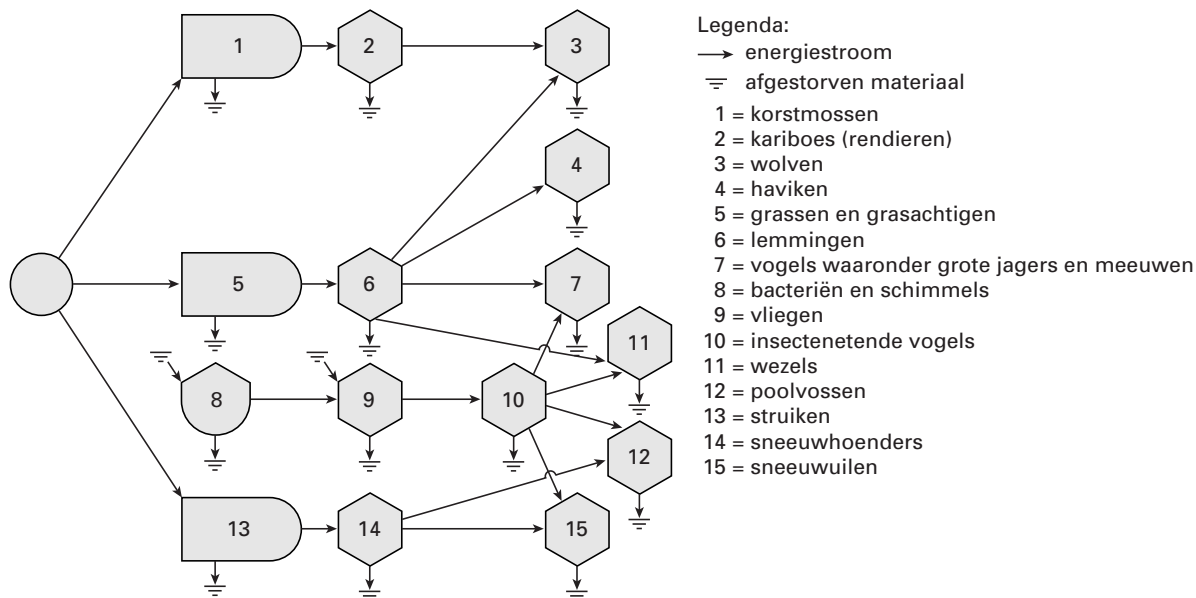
1
2
3
4
5
6
7
8
9
10
11
12
13
14
15

Legenda:
energiestroom
afgestorven materiaal
1 = korstmossen
2 = kariboes (rendieren)
3 = wolven
4 = haviken
5 = grassen en grasachtigen
6 = lemmingen
7 = vogels waaronder grote jagers en meeuwen
8 = bacteriën en schimmels
9 = vliegen
10 = insectenetende vogels
11 = wezels
12 = poolvossen
13 = struiken
14 = sneeuwhoenders
15 = sneeuwuilen